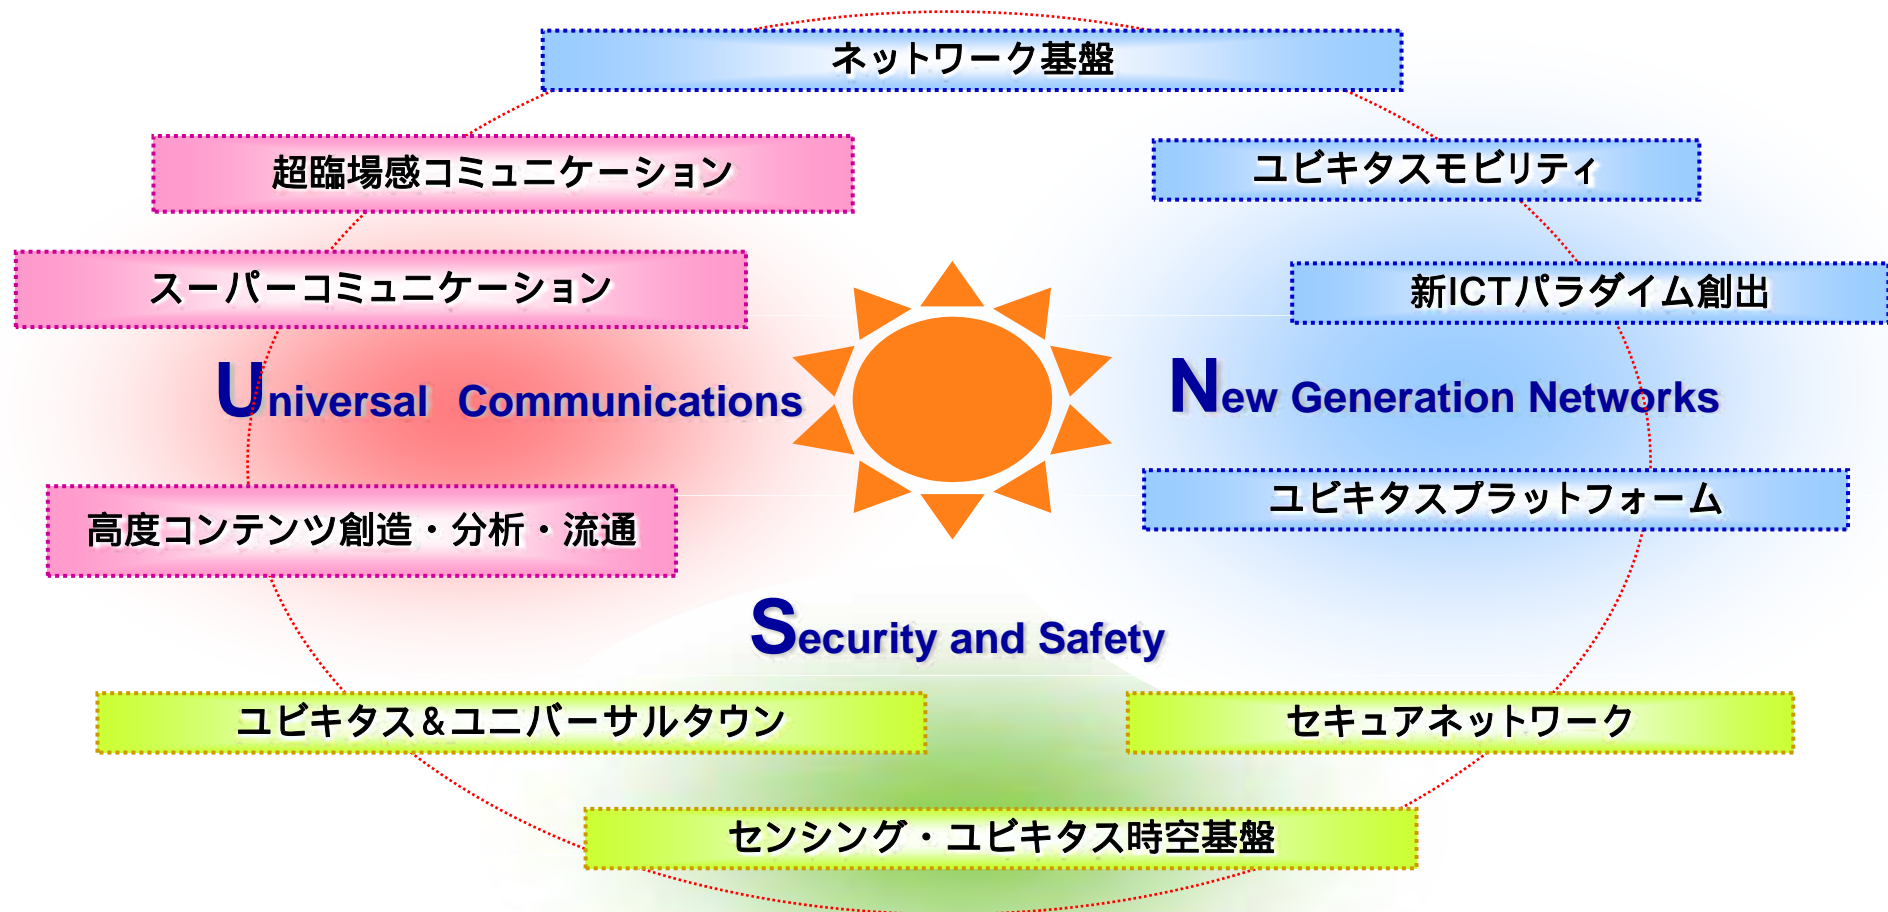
ネットワーク基盤

超臨場感コミュニケーション

ユビキタスモビリティ

スーパーコミュニケーション

新ICTパラダイム創出

Universal Communications

New Generation Networks

ユビキタスプラットフォーム

高度コンテンツ創造・分析・流通

Security and Safety

ユビキタス&ユニバーサルタウン

セキュアネットワーク

センシング・ユビキタス時空基盤